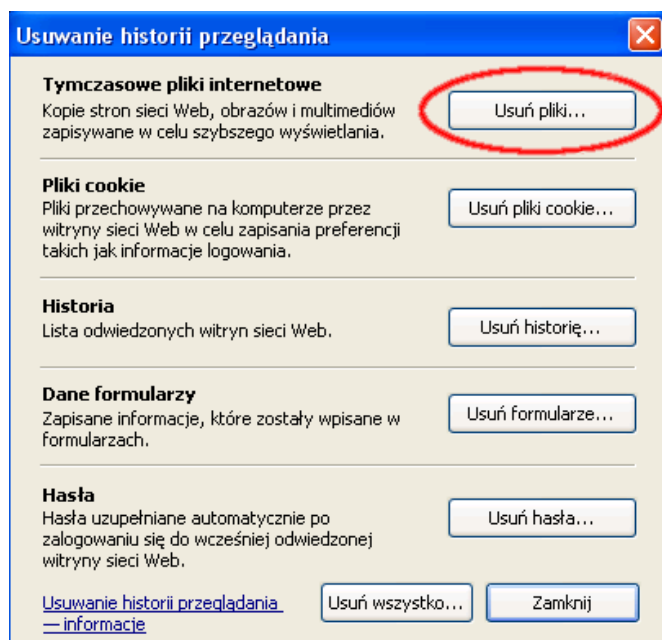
Usuwanie historii przeglądania

Tymczasowe pliki internetowe
Kopie stron sieci Web, obrazów i multimediów zapisywane w celu szybszego wyświetlania.

Usuń pliki...

Pliki cookie
Pliki przechowywane na komputerze przez witryny sieci Web w celu zapisania preferencji takich jak informacje logowania.

Usuń pliki cookie...

Historia
Lista odwiedzonych witryn sieci Web.

Usuń historię...

Dane formularzy
Zapisane informacje, które zostały wpisane w formularzach.

Usuń formularze...

Hasła
Hasła uzupełniane automatycznie po zalogowaniu się do wcześniej odwiedzonej witryny sieci Web.

Usuń hasła...

Usuwanie historii przeglądania — informacje

Usuń wszystko...

Zamknij